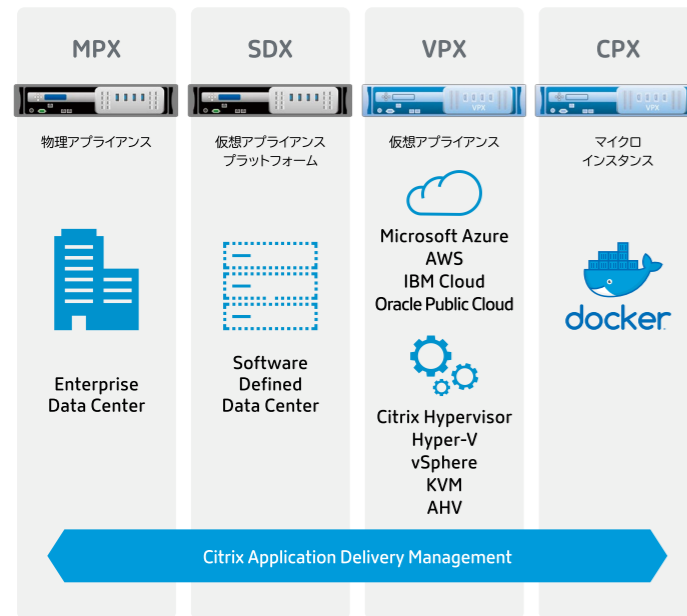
MPX

物理アプライアンス

Enterprise Data Center

SDX

仮想アプライアンス
プラットフォーム

Software Defined Data Center

VPX

VPX

仮想アプライアンス

Microsoft Azure
AWS
IBM Cloud
Oracle Public Cloud

Citrix Hypervisor
Hyper-V
vSphere
KVM
AHV

CPX

VPX

マイクロ
インスタンス

docker

Citrix Application Delivery Management